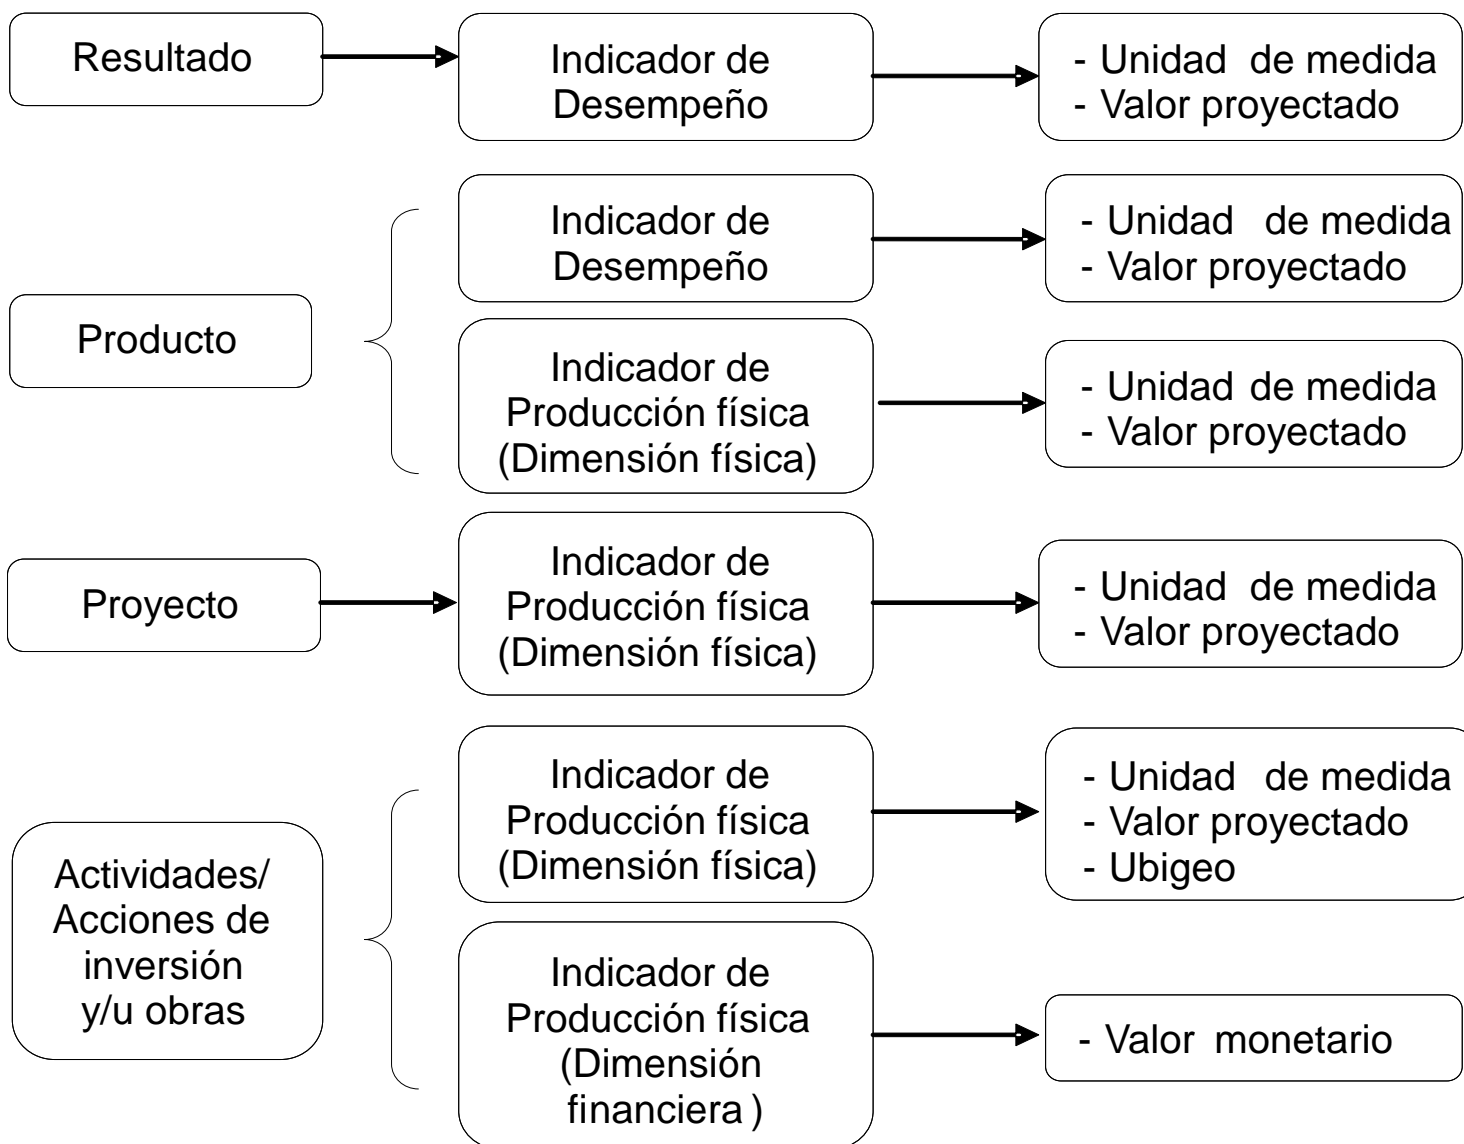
Resultado

Indicador de Desempeño

- Unidad de medida
- Valor proyectado

Producto

Indicador de Desempeño

- Unidad de medida
- Valor proyectado

Indicador de Producción física (Dimensión física)

- Unidad de medida
- Valor proyectado

Proyecto

Indicador de Producción física (Dimensión física)

- Unidad de medida
- Valor proyectado

Actividades/ Acciones de inversión y/u obras

Indicador de Producción física (Dimensión física)

- Unidad de medida
- Valor proyectado
- Ubigeo

Indicador de Producción física (Dimensión financiera )

- Valor monetario